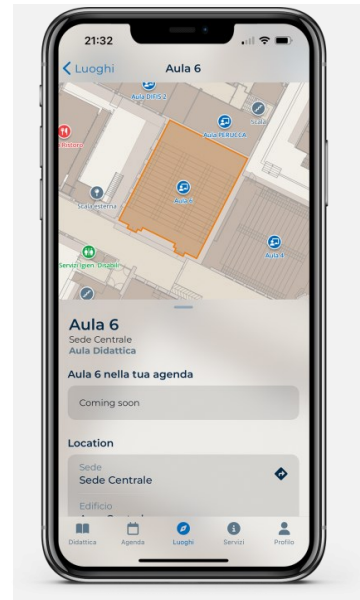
21:32

Luoghi
Aula 6

Aula DIRIS 2
Aula PERUGIA
Scale
Ristoro
Scala esterna
Aula 6
Aula 4
Servizi Igien. Disabili

Aula 6
Sede Centrale
Aula Didattica

Aula 6 nella tua agenda

Coming soon

Location

Sede
Sede Centrale

Edificio
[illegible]

Didattica
Agenda
Luoghi
Servizi
Profilo